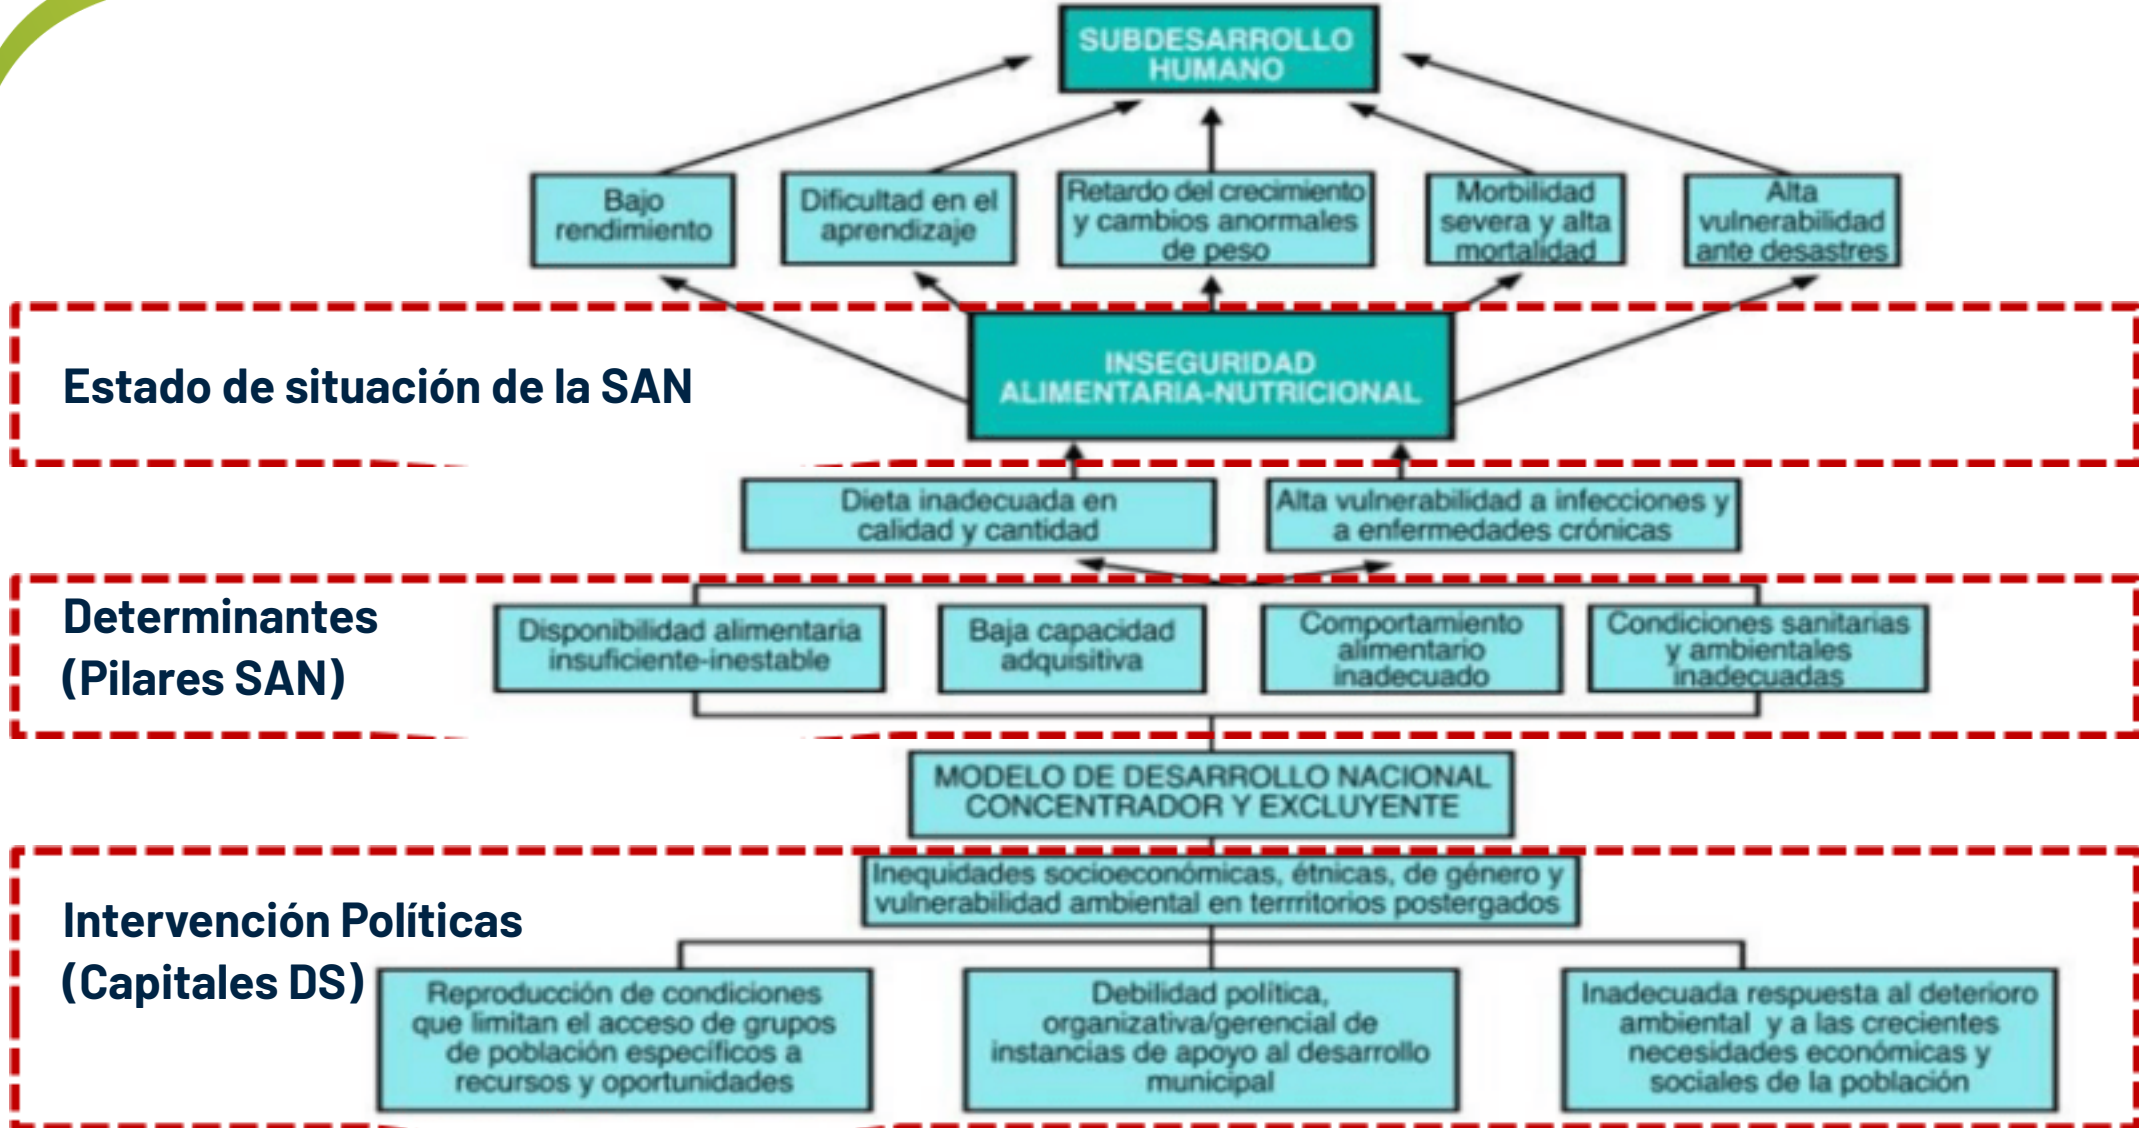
SUBDESARROLLO HUMANO

Bajo rendimiento

Dificultad en el aprendizaje

Retardo del crecimiento y cambios anormales de peso

Morbilidad severa y alta mortalidad

Alta vulnerabilidad ante desastres

Estado de situación de la SAN

INSEGURIDAD ALIMENTARIA-NUTRICIONAL

Dieta inadecuada en calidad y cantidad

Alta vulnerabilidad a infecciones y a enfermedades crónicas

Determinantes (Pilares SAN)

Disponibilidad alimentaria insuficiente-inestable

Baja capacidad adquisitiva

Comportamiento alimentario inadecuado

Condiciones sanitarias y ambientales inadecuadas

MODELO DE DESARROLLO NACIONAL CONCENTRADOR Y EXCLUYENTE

Intervención Políticas (Capitales DS)

Inequidades socioeconómicas, étnicas, de género y vulnerabilidad ambiental en territorios postergados

Reproducción de condiciones que limitan el acceso de grupos de población específicos a recursos y oportunidades

Debilidad política, organizativa/gerencial de instancias de apoyo al desarrollo municipal

Inadecuada respuesta al deterioro ambiental y a las crecientes necesidades económicas y sociales de la población